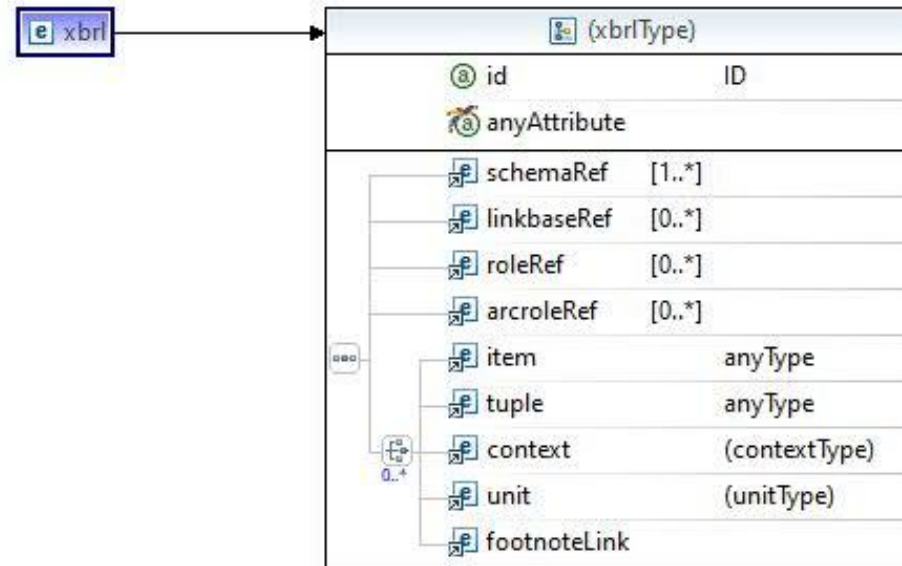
e xbrl

(xbrlType)

| | | |
|---|---|---|
| id | | ID |
| anyAttribute | | |
| schemaRef | [1..*] | |
| linkbaseRef | [0..*] | |
| roleRef | [0..*] | |
| arcroleRef | [0..*] | |
| item | | anyType |
| tuple | | anyType |
| context | | (contextType) |
| unit | | (unitType) |
| footnoteLink | | |

0..*